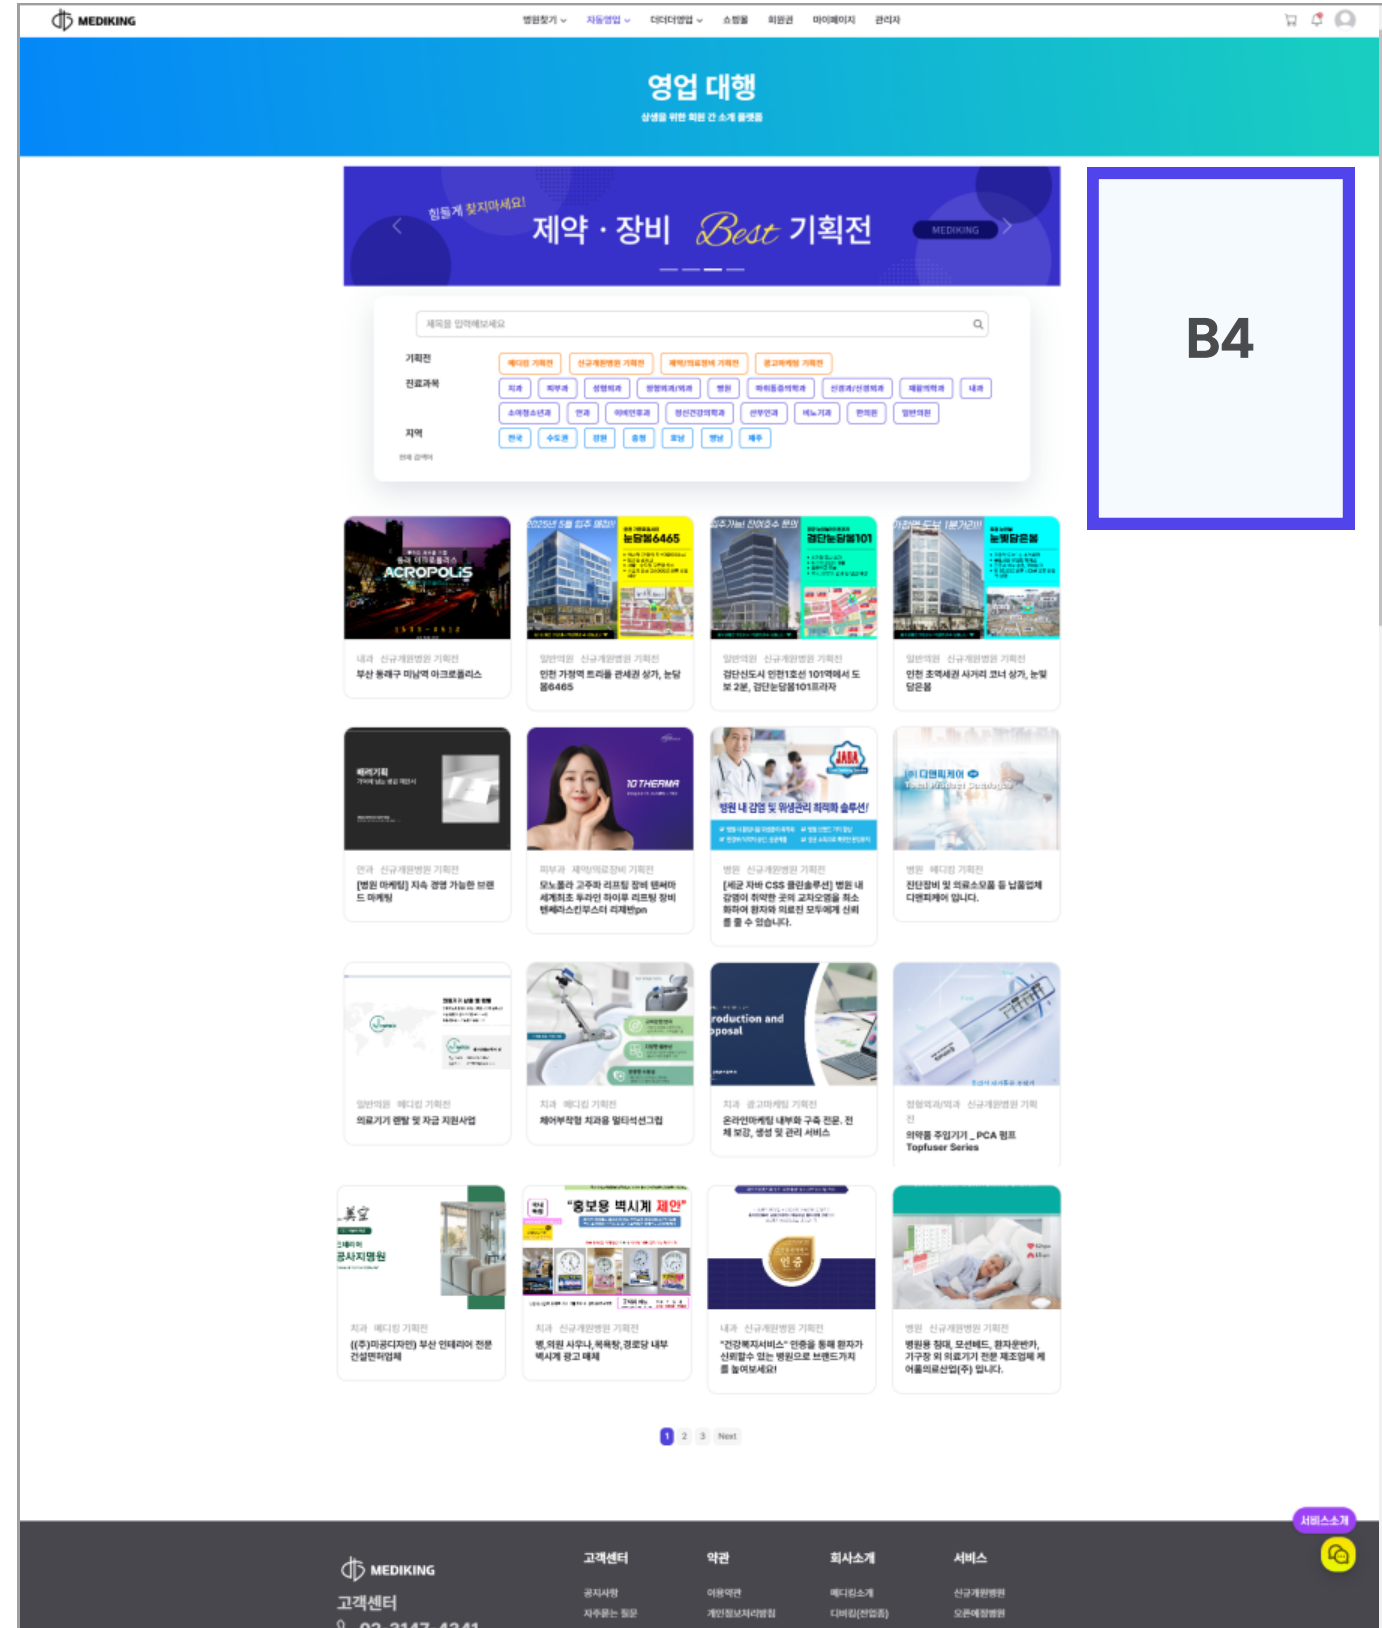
MEDIKING

병원찾기 ∨ 지원영업 ∨ 더더더영업 ∨ 쇼핑몰 회원권 마이페이지 관리자

영업 대행

상생을 위한 회원 간 소개 플랫폼

힘들게 찾지마세요!
제약 · 장비 Best 기획전
MEDIKING

B4

제목을 입력해보세요

기획전
메디킹 기획전 신규개원병원 기획전 제약/의료장비 기획전 광고마케팅 기획전

진료과목
치과 피부과 성형외과 정형외과/재활 병원 마취통증의학과 신경과/신경외과 재활의학과 내과 소아청소년과 안과 이비인후과 정신건강의학과 산부인과 비뇨기과 한의원 일반의원

지역
전국 수도권 강원 충청 호남 영남 제주
전체 검색어

ACROPOLIS
내과 신규개원병원 기획전
부산 동래구 미남역 아크로폴리스

눈당말6465
일반의원 신규개원병원 기획전
인천 가정역 트리플 관세권 상가, 눈당몰6465

검단눈당몰101
일반의원 신규개원병원 기획전
검단신도시 인천1호선 101역에서 도보 2분, 검단눈당몰101프라자

눈빛당은몰
일반의원 신규개원병원 기획전
인천 초역세권 사거리 코너 상가, 눈빛당은몰

배려기획
안과 신규개원병원 기획전
[병원 마케팅] 지속 경영 가능한 브랜드 마케팅

10 THERMA
피부과 제약/의료장비 기획전
모노폴라 고주파 리프팅 장비 텐써마 세계최초 듀라인 하이푸 리프팅 장비 텐세라스킨부스터 리제반pn

JABA
병원 내 감염 및 위생관리 최적화 솔루션!
병원 신규개원병원 기획전
[세균 제바 CSS 클린솔루션] 병원 내 감염이 취약한 곳의 교차오염을 최소화하여 환자와 의료진 모두에게 신뢰를 줄 수 있습니다.

(주)디엔피케어
병원 메디킹 기획전
진단장비 및 의료소모품 등 납품업체 디엔피케어 입니다.

일반의원 메디킹 기획전
의료기기 렌탈 및 자금 지원사업

치과 메디킹 기획전
제어부착형 치과용 멀티석션그립

roduction and
oposal
치과 광고마케팅 기획전
온라인마케팅 내부화 구축 전문, 전체 보강, 생성 및 관리 서비스

정형외과/외과 신규개원병원 기획전
의약품 주입기기 _ PCA 펌프 Topfuser Series

공사지명원
치과 메디킹 기획전
((주)미공디자인) 부산 인테리어 전문 건설면허업체

"홍보용 벽시계 제안"
치과 신규개원병원 기획전
병,의원 사무나,목욕탕,경로당 내부 벽시계 광고 매체

인증
내과 신규개원병원 기획전
"건강복지서비스" 인증을 통해 환자가 신뢰할수 있는 병원으로 브랜드가치를 높여보세요!

병원 신규개원병원 기획전
병원용 침대, 모션베드, 환자운반카, 기구장 외 의료기기 전문 제조업체 케어플의료산업(주) 입니다.

1 2 3 Next

서비스소개

MEDIKING
고객센터
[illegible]

고객센터
공지사항
자주묻는 질문

약관
이용약관
개인정보처리방침

회사소개
메디킹소개
디비킹(선업조)

서비스
신규개원병원
오픈예정병원